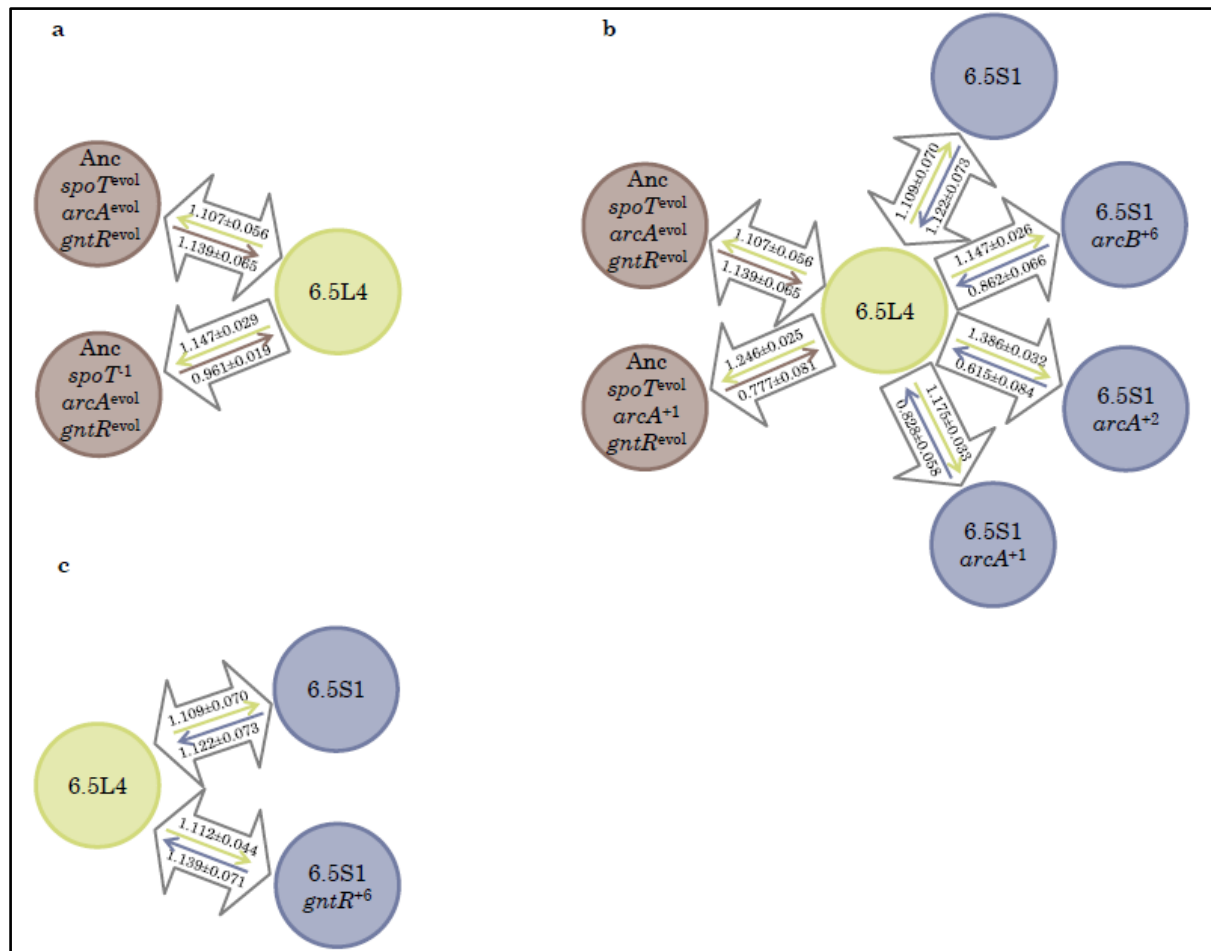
a

Anc
*spoT*$^{evol}$
*arcA*$^{evol}$
*gntR*$^{evol}$

1.107±0.056
1.139±0.065

6.5L4

Anc
*spoT*$^{-1}$
*arcA*$^{evol}$
*gntR*$^{evol}$

1.147±0.029
0.961±0.019

b

6.5S1

1.109±0.070
1.122±0.073

Anc
*spoT*$^{evol}$
*arcA*$^{evol}$
*gntR*$^{evol}$

1.107±0.056
1.139±0.065

6.5S1
*arcB*$^{+6}$

1.147±0.026
0.862±0.066

6.5L4

Anc
*spoT*$^{evol}$
*arcA*$^{+1}$
*gntR*$^{evol}$

1.246±0.025
0.777±0.081

1.386±0.032
0.615±0.084

6.5S1
*arcA*$^{+2}$

1.175±0.033
0.828±0.058

6.5S1
*arcA*$^{+1}$

c

6.5S1

1.109±0.070
1.122±0.073

6.5L4

1.112±0.044
1.139±0.071

6.5S1
*gntR*$^{+6}$